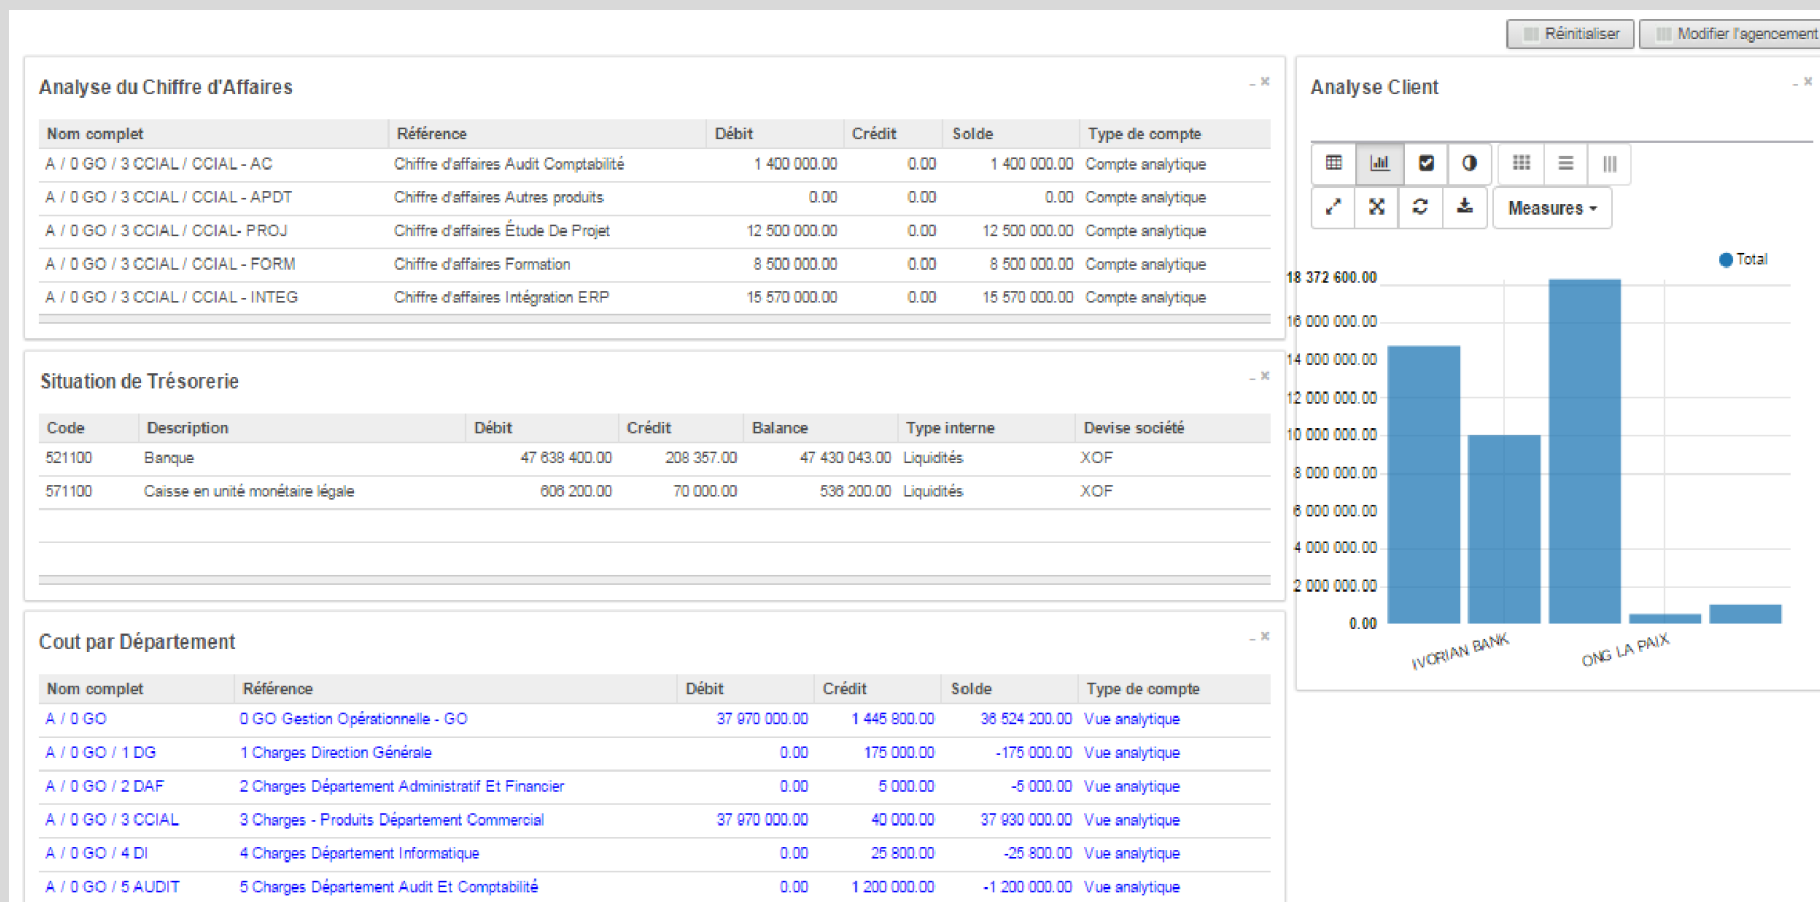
Réinitialiser Modifier l'agencement

Analyse du Chiffre d'Affaires

| Nom complet | Référence | Débit | Crédit | Solde | Type de compte |
|---|---|---|---|---|---|
| A / 0 GO / 3 CCIAL / CCIAL - AC | Chiffre d'affaires Audit Comptabilité | 1 400 000.00 | 0.00 | 1 400 000.00 | Compte analytique |
| A / 0 GO / 3 CCIAL / CCIAL - APDT | Chiffre d'affaires Autres produits | 0.00 | 0.00 | 0.00 | Compte analytique |
| A / 0 GO / 3 CCIAL / CCIAL- PROJ | Chiffre d'affaires Étude De Projet | 12 500 000.00 | 0.00 | 12 500 000.00 | Compte analytique |
| A / 0 GO / 3 CCIAL / CCIAL - FORM | Chiffre d'affaires Formation | 8 500 000.00 | 0.00 | 8 500 000.00 | Compte analytique |
| A / 0 GO / 3 CCIAL / CCIAL - INTEG | Chiffre d'affaires Intégration ERP | 15 570 000.00 | 0.00 | 15 570 000.00 | Compte analytique |

Situation de Trésorerie

| Code | Description | Débit | Crédit | Balance | Type interne | Devise société |
|---|---|---|---|---|---|---|
| 521100 | Banque | 47 638 400.00 | 208 357.00 | 47 430 043.00 | Liquidités | XOF |
| 571100 | Caisse en unité monétaire légale | 606 200.00 | 70 000.00 | 536 200.00 | Liquidités | XOF |

Cout par Département

| Nom complet | Référence | Débit | Crédit | Solde | Type de compte |
|---|---|---|---|---|---|
| A / 0 GO | 0 GO Gestion Opérationnelle - GO | 37 970 000.00 | 1 445 800.00 | 36 524 200.00 | Vue analytique |
| A / 0 GO / 1 DG | 1 Charges Direction Générale | 0.00 | 175 000.00 | -175 000.00 | Vue analytique |
| A / 0 GO / 2 DAF | 2 Charges Département Administratif Et Financier | 0.00 | 5 000.00 | -5 000.00 | Vue analytique |
| A / 0 GO / 3 CCIAL | 3 Charges - Produits Département Commercial | 37 970 000.00 | 40 000.00 | 37 930 000.00 | Vue analytique |
| A / 0 GO / 4 DI | 4 Charges Département Informatique | 0.00 | 25 800.00 | -25 800.00 | Vue analytique |
| A / 0 GO / 5 AUDIT | 5 Charges Département Audit Et Comptabilité | 0.00 | 1 200 000.00 | -1 200 000.00 | Vue analytique |

Analyse Client

Measures

Total
18 372 600.00
16 000 000.00
14 000 000.00
12 000 000.00
10 000 000.00
8 000 000.00
6 000 000.00
4 000 000.00
2 000 000.00
0.00
IVORIAN BANK
ONG LA PAIX